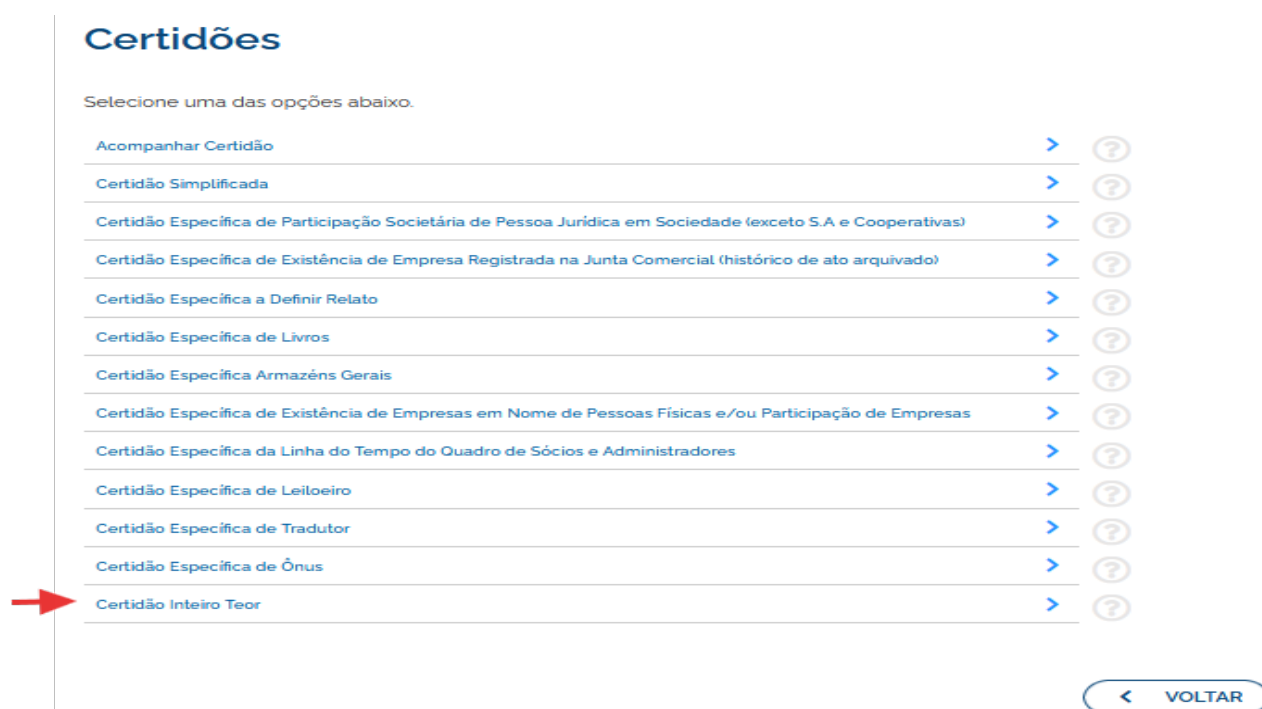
Certidões

Selecione uma das opções abaixo.

Acompanhar Certidão
Certidão Simplificada
Certidão Específica de Participação Societária de Pessoa Jurídica em Sociedade (exceto S.A e Cooperativas)
Certidão Específica de Existência de Empresa Registrada na Junta Comercial (histórico de ato arquivado)
Certidão Específica a Definir Relato
Certidão Específica de Livros
Certidão Específica Armazéns Gerais
Certidão Específica de Existência de Empresas em Nome de Pessoas Físicas e/ou Participação de Empresas
Certidão Específica da Linha do Tempo do Quadro de Sócios e Administradores
Certidão Específica de Leiloeiro
Certidão Específica de Tradutor
Certidão Específica de Ônus
Certidão Inteiro Teor

VOLTAR